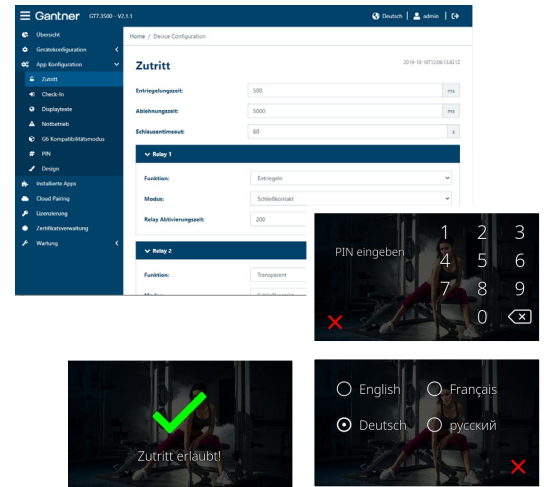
Gantner GT7.3500 - V2.1.1

Deutsch | admin |

Übersicht
Gerätekonfiguration
App Konfiguration
Zutritt
Check-In
Displaytexte
Notbetrieb
G6 Kompatibilitätsmodus
PIN
Design
Installierte Apps
Cloud Pairing
Lizenzierung
Zertifikatsverwaltung
Wartung

Home / Device Configuration

Zutritt

2019-10-18T12:06:13.021Z

Entriegelungszeit: 500 ms
Ablehnungszeit: 5000 ms
Schleusentimeout: 60 s

Relay 1
Funktion: Entriegeln
Modus: Schließkontakt
Relay Aktivierungszeit: 200

Relay 2
Funktion: Transparent
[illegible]

PIN eingeben
1 2 3
4 5 6
7 8 9
0

Zutritt erlaubt!

English
Français
Deutsch
русский